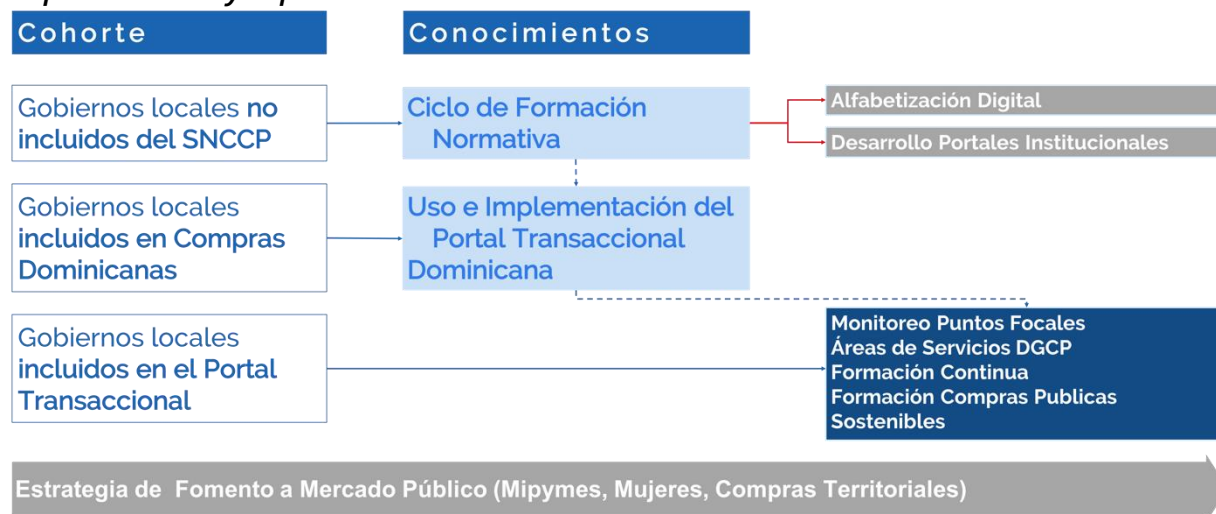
Cohorte

Conocimientos

Gobiernos locales no incluidos del SNCCP

Ciclo de Formación Normativa

Alfabetización Digital

Desarrollo Portales Institucionales

Gobiernos locales incluidos en Compras Dominicanas

Uso e Implementación del Portal Transaccional Dominicana

Gobiernos locales incluidos en el Portal Transaccional

Monitoreo Puntos Focales
Áreas de Servicios DGCP
Formación Continua
Formación Compras Publicas Sostenibles

Estrategia de Fomento a Mercado Público (Mipymes, Mujeres, Compras Territoriales)